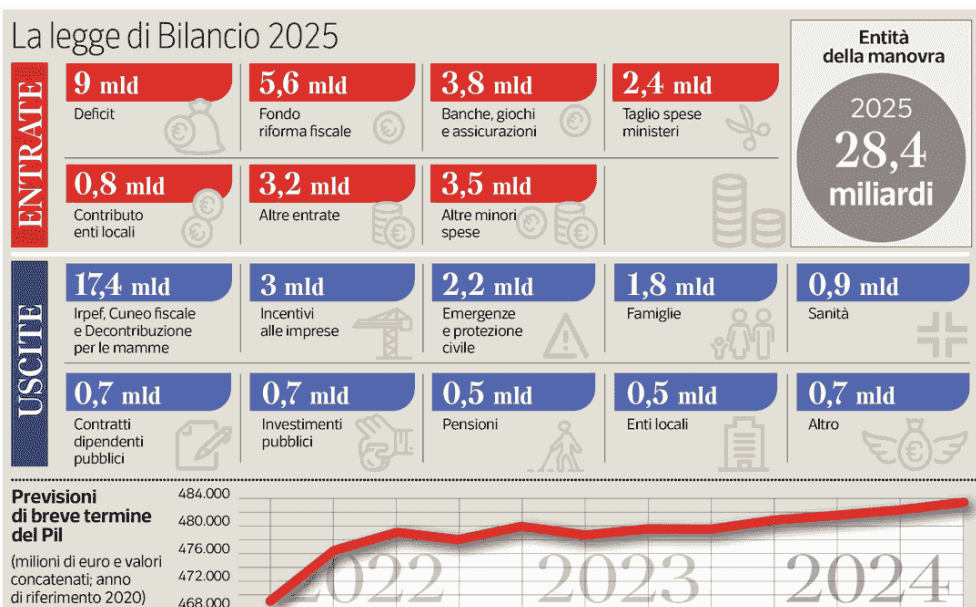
La legge di Bilancio 2025

ENTRATE

9 mld
Deficit

5,6 mld
Fondo riforma fiscale

3,8 mld
Banche, giochi e assicurazioni

2,4 mld
Taglio spese ministeri

0,8 mld
Contributo enti locali

3,2 mld
Altre entrate

3,5 mld
Altre minori spese

Entità della manovra
2025
28,4
miliardi

USCITE

17,4 mld
Irpef, Cuneo fiscale e Decontribuzione per le mamme

3 mld
Incentivi alle imprese

2,2 mld
Emergenze e protezione civile

1,8 mld
Famiglie

0,9 mld
Sanità

0,7 mld
Contratti dipendenti pubblici

0,7 mld
Investimenti pubblici

0,5 mld
Pensioni

0,5 mld
Enti locali

0,7 mld
Altro

Previsioni di breve termine del Pil
(milioni di euro e valori concatenati; anno di riferimento 2020)

484.000
480.000
476.000
472.000
468.000

2022
2023
2024